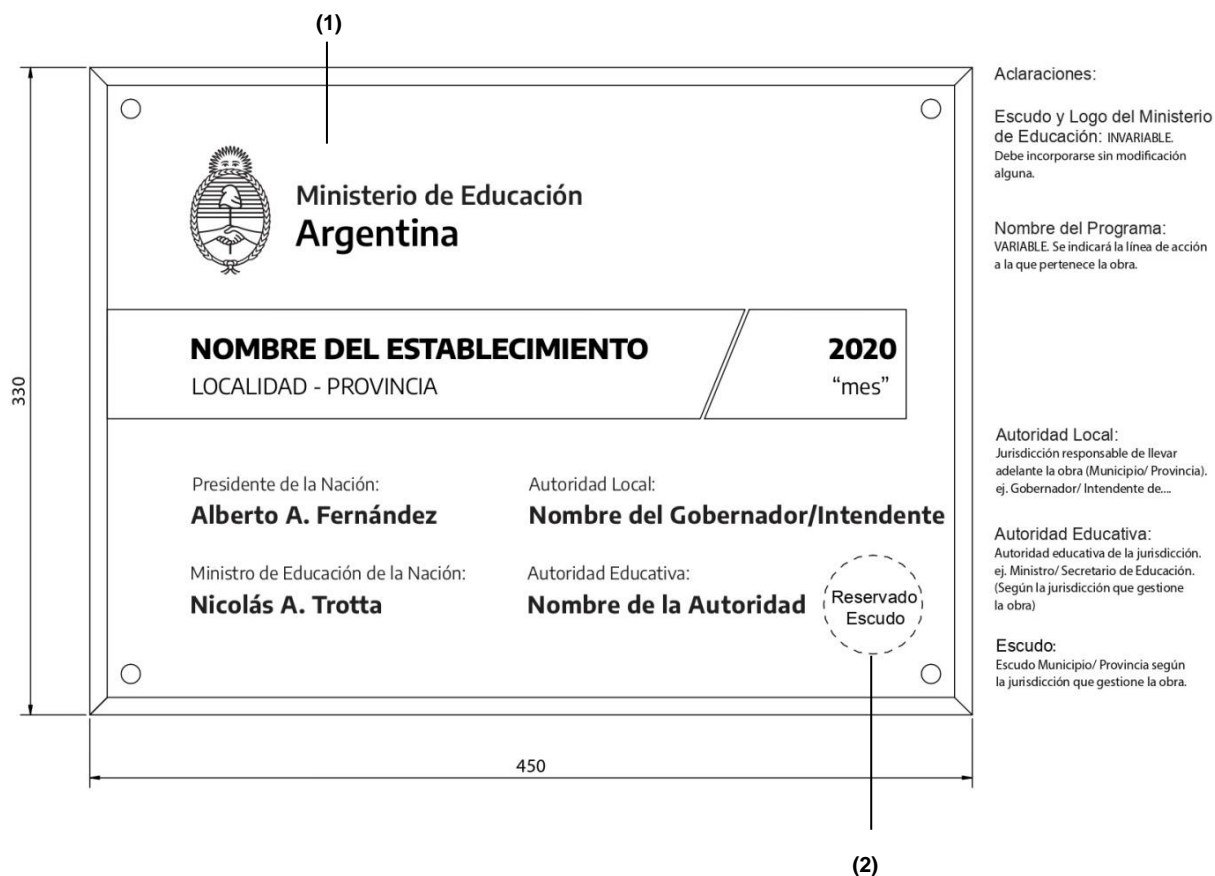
(1)

330

Ministerio de Educación
Argentina

NOMBRE DEL ESTABLECIMIENTO
LOCALIDAD - PROVINCIA

2020
“mes”

Presidente de la Nación:
Alberto A. Fernández

Autoridad Local:
Nombre del Gobernador/Intendente

Ministro de Educación de la Nación:
Nicolás A. Trotta

Autoridad Educativa:
Nombre de la Autoridad

Reservado
Escudo

450

(2)

Aclaraciones:

Escudo y Logo del Ministerio de Educación: INVARIABLE.
Debe incorporarse sin modificación alguna.

Nombre del Programa:
VARIABLE. Se indicará la línea de acción a la que pertenece la obra.

Autoridad Local:
Jurisdicción responsable de llevar adelante la obra (Municipio/ Provincia). ej. Gobernador/ Intendente de....

Autoridad Educativa:
Autoridad educativa de la jurisdicción. ej. Ministro/ Secretario de Educación. (Según la jurisdicción que gestione la obra)

Escudo:
Escudo Municipio/ Provincia según la jurisdicción que gestione la obra.